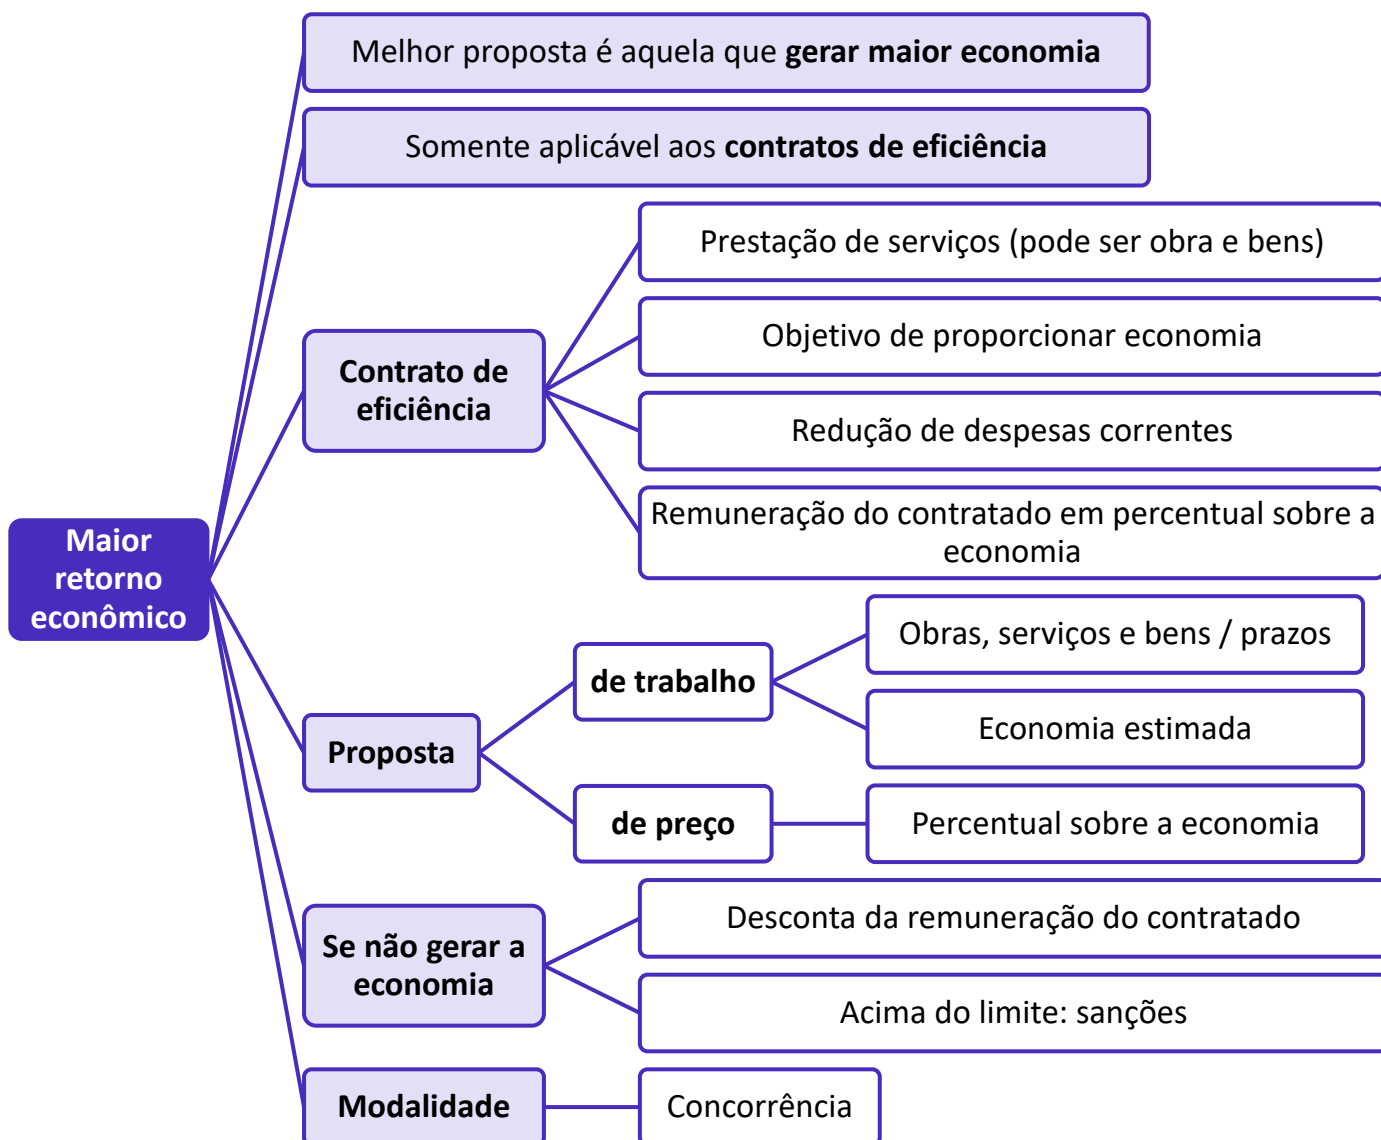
Maior retorno econômico

Melhor proposta é aquela que **gerar maior economia**

Somente aplicável aos **contratos de eficiência**

**Contrato de eficiência**

Prestação de serviços (pode ser obra e bens)

Objetivo de proporcionar economia

Redução de despesas correntes

Remuneração do contratado em percentual sobre a economia

**Proposta**

**de trabalho**

Obras, serviços e bens / prazos

Economia estimada

**de preço**

Percentual sobre a economia

**Se não gerar a economia**

Desconta da remuneração do contratado

Acima do limite: sanções

**Modalidade**

Concorrência